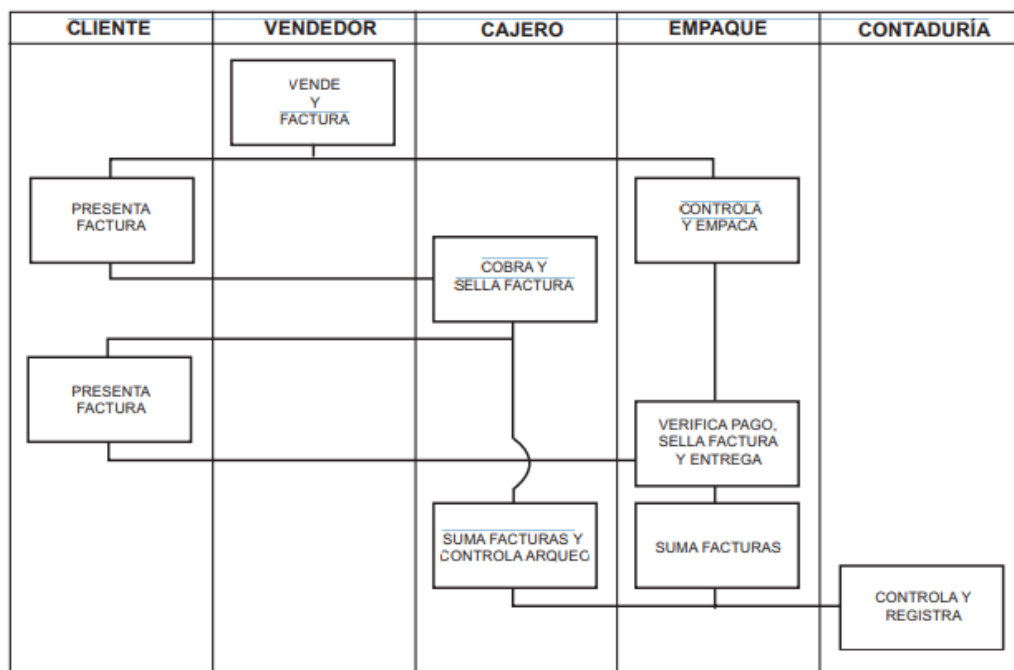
| CLIENTE | VENDEDOR | CAJERO | EMPAQUE | CONTADURÍA |
|---|---|---|---|---|

VENDE Y FACTURA

PRESENTA FACTURA

CONTROLA Y EMPACA

COBRA Y SELLA FACTURA

PRESENTA FACTURA

VERIFICA PAGO, SELLA FACTURA Y ENTREGA

SUMA FACTURAS Y CONTROLA ARQUEO

SUMA FACTURAS

CONTROLA Y REGISTRA